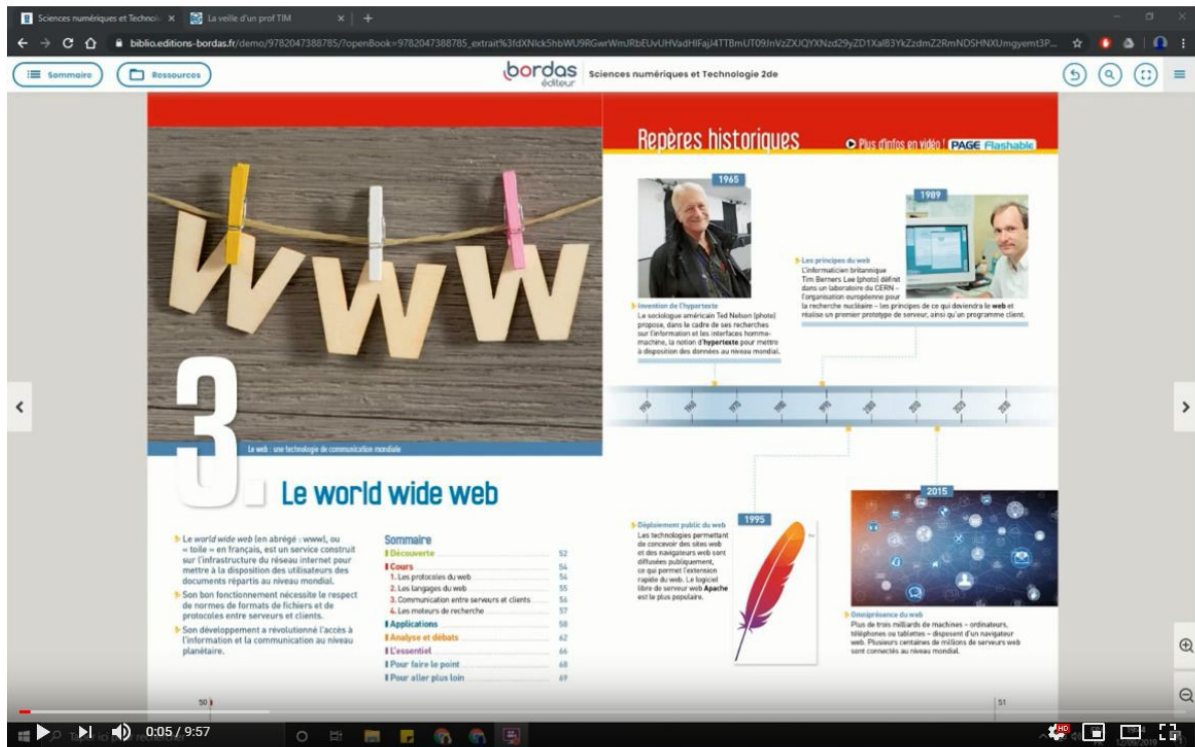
Sciences numériques et Technolo ×
La veille d'un prof TIM ×
biblio.editions-bordas.fr/demo/9782047388785/?openBook=9782047388785_extrait%3fdXNlck5hbWU9RGwrWmJRbEUvUHVadHlFajI4TTBmUT09JnVzZXJQYXNzd29yZD1XalB3YkZzdmZ2RmNDSHNXUmgyemt3P...

Sommaire
Ressources
bordas éditeur
Sciences numériques et Technologie 2de

Repères historiques
Plus d'infos en vidéo ! PAGE Flashable

1965
Invention de l'hypertexte
Le sociologue américain Ted Nelson (photo) propose, dans le cadre de ses recherches sur l'information et les interfaces homme-machine, la notion d'hypertexte pour mettre à disposition des données au niveau mondial.

1989
Les principes du web
L'informaticien britannique Tim Berners Lee (photo) définit dans un laboratoire du CERN – l'organisation européenne pour la recherche nucléaire – les principes de ce qui deviendra le web et réalise un premier prototype de serveur, ainsi qu'un programme client.

1950 1960 1970 1980 1990 2000 2010 2020 2030

1995
Déploiement public du web
Les technologies permettant de concevoir des sites web et des navigateurs web sont diffusées publiquement, ce qui permet l'extension rapide du web. Le logiciel libre de serveur web Apache est la plus populaire.

2015
Omniprésence du web
Plus de trois milliards de machines – ordinateurs, téléphones ou tablettes – disposent d'un navigateur web. Plusieurs centaines de millions de serveurs web sont connectés au niveau mondial.

WWW

3.
Le web : une technologie de communication mondiale
Le world wide web

Le world wide web (en abrégé : www), ou « toile » en français, est un service construit sur l'infrastructure du réseau internet pour mettre à la disposition des utilisateurs des documents répartis au niveau mondial.
Son bon fonctionnement nécessite le respect de normes de formats de fichiers et de protocoles entre serveurs et clients.
Son développement a révolutionné l'accès à l'information et la communication au niveau planétaire.

Sommaire
Découverte 52
Cours 54
1. Les protocoles du web 54
2. Les langages du web 55
3. Communication entre serveurs et clients 56
4. Les moteurs de recherche 57
Applications 58
Analyse et débats 62
L'essentiel 66
Pour faire le point 68
Pour aller plus loin 69

50
51

0:05 / 9:57